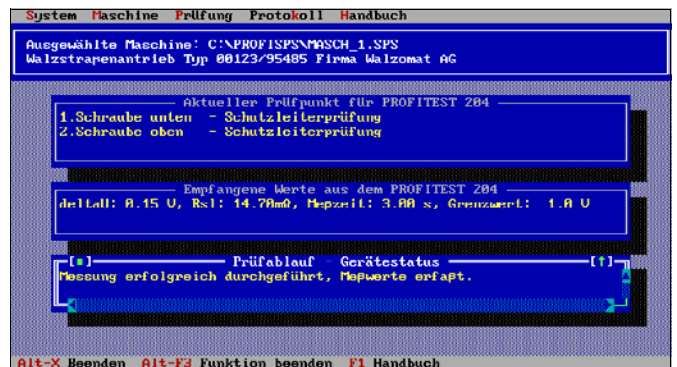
System Maschine Prüfung Protokoll Handbuch

Ausgewählte Maschine: C:\PROFISPS\MASCH_1.SPS
Walzstrapenantrieb Typ 00123/95485 Firma Walzomat AG

Aktueller Prüfpunkt für PROFITEST 204
1.Schraube unten - Schutzleiterprüfung
2.Schraube oben - Schutzleiterprüfung

Empfangene Werte aus dem PROFITEST 204
deltaU: 0.15 V, Rsl: 14.70mΩ, Meßzeit: 3.00 s, Grenzwert: 1.0 V

[■] Prüfablauf - Gerätestatus [↑]
Messung erfolgreich durchgeführt, Meßwerte erfaßt.

Alt-X Beenden Alt-F3 Funktion beenden F1 Handbuch